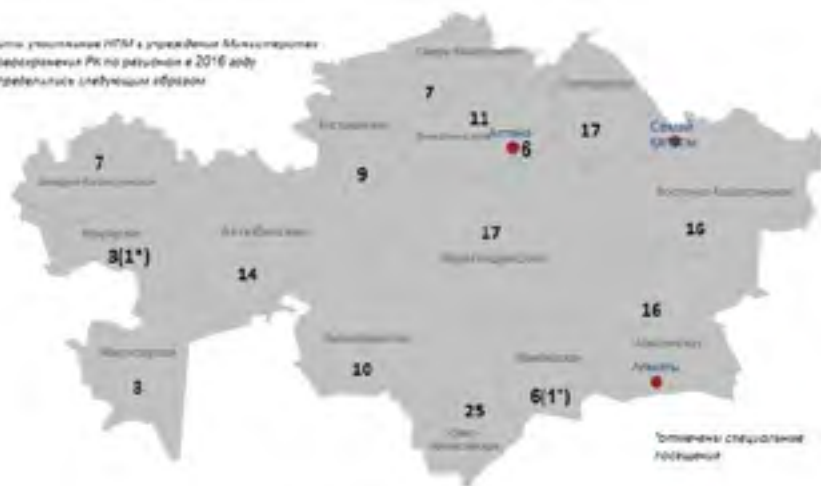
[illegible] НПМ в учреждения Министерства здравоохранения РК по регионам в 2016 году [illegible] следующим образом

7
Северо-Казахстанская

11
Акмолинская
Астана
6

Костанайская
9

17
Павлодарская

Семей
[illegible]

7
Западно-Казахстанская

Атырауская
3(1*)

Актюбинская
14

17
Карагандинская

Восточно-Казахстанская
16

16
Алматинская

Мангистауская
3

Кызылординская
10

25
Южно-Казахстанская

Жамбылская
6(1*)

Алматы

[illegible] специальные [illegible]